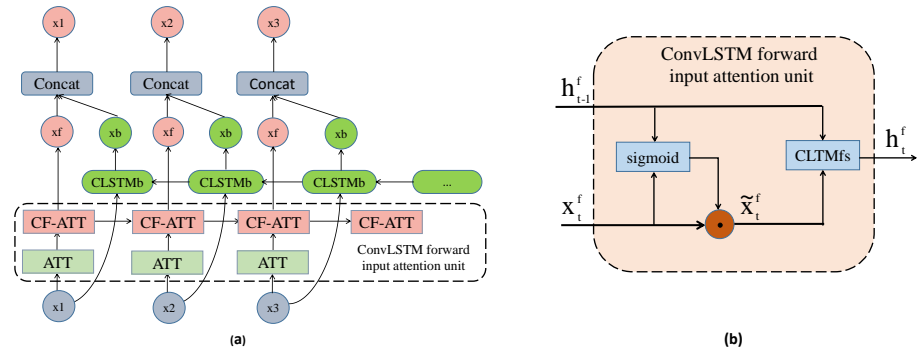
x1 x2 x3

Concat Concat Concat

xf xb xf xb xf xb

CLSTMb CLSTMb CLSTMb ...

CF-ATT CF-ATT CF-ATT CF-ATT

ATT ATT ATT

ConvLSTM forward input attention unit

x1 x2 x3

(a)

ConvLSTM forward input attention unit

$h_{t-1}^{f}$

sigmoid

CLTMfs

$h_{t}^{f}$

$x_{t}^{f}$

$\widetilde{x}_{t}^{f}$

(b)